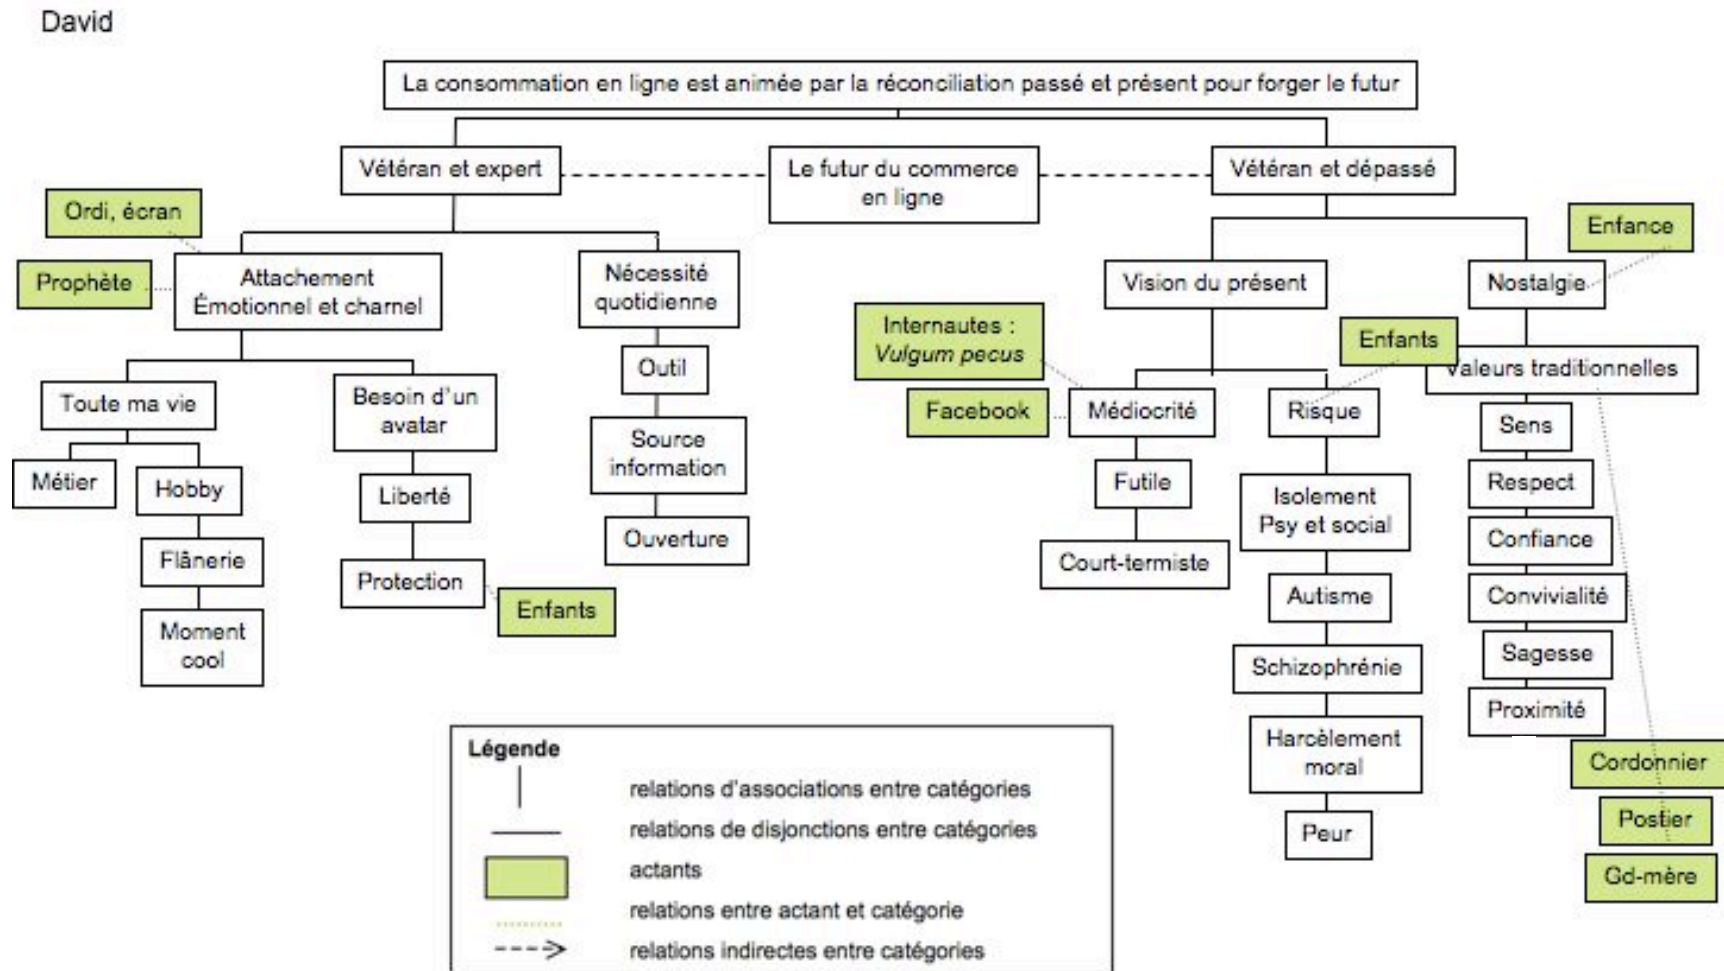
David

La consommation en ligne est animée par la réconciliation passé et présent pour forger le futur

Vétéran et expert

Le futur du commerce en ligne

Vétéran et dépassé

Ordi, écran

Prophète

Attachement Émotionnel et charnel

Nécessité quotidienne

Toute ma vie

Métier

Hobby

Flânerie

Moment cool

Besoin d'un avatar

Liberté

Protection

Enfants

Outil

Source information

Ouverture

Vision du présent

Internautes : *Vulgum pecus*

Facebook

Médiocrité

Futile

Court-termiste

Risque

Isolement Psy et social

Autisme

Schizophrénie

Harcèlement moral

Peur

Enfance

Nostalgie

Enfants

Valeurs traditionnelles

Sens

Respect

Confiance

Convivialité

Sagesse

Proximité

Cordonnier

Postier

Gd-mère

Légende

relations d'associations entre catégories

relations de disjonctions entre catégories

actants

relations entre actant et catégorie

relations indirectes entre catégories